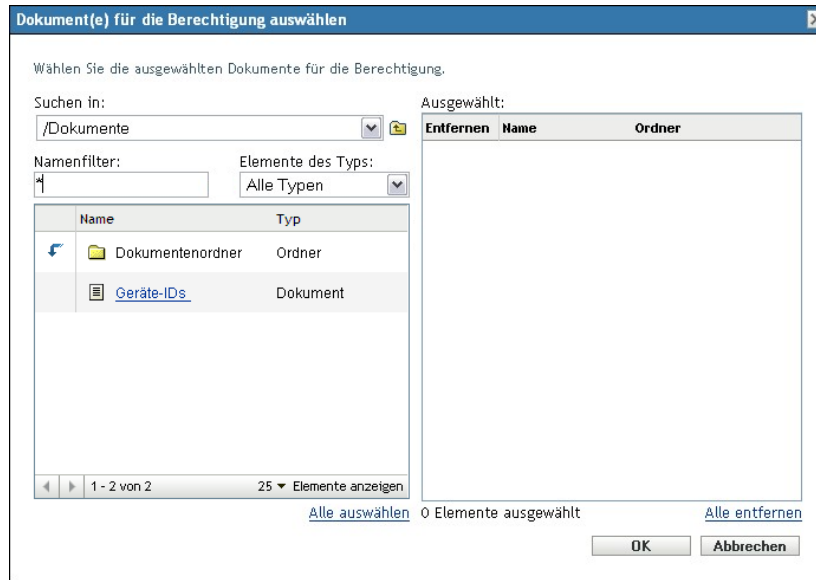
Dokument(e) für die Berechtigung auswählen

Wählen Sie die ausgewählten Dokumente für die Berechtigung.

Suchen in:

/Dokumente

Namenfilter:

*

Elemente des Typs:

Alle Typen

| | Name | Typ |
|---|---|---|
| | Dokumentenordner | Ordner |
| | Geräte-IDs | Dokument |

1 - 2 von 2

25 ▾ Elemente anzeigen

Alle auswählen

Ausgewählt:

| Entfernen | Name | Ordner |
|---|---|---|

0 Elemente ausgewählt

Alle entfernen

OK

Abbrechen